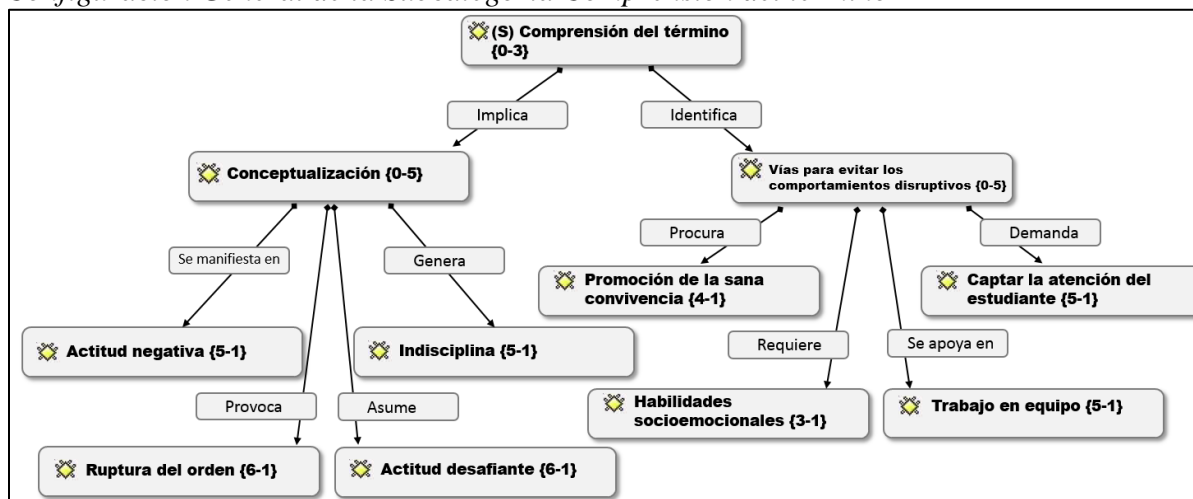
Configuración General de la Subcategoría Comprensión del término

(S) Comprensión del término {0-3}

Implica

Identifica

Conceptualización {0-5}

Vías para evitar los comportamientos disruptivos {0-5}

Se manifiesta en

Genera

Procura

Demanda

Promoción de la sana convivencia {4-1}

Captar la atención del estudiante {5-1}

Actitud negativa {5-1}

Indisciplina {5-1}

Requiere

Se apoya en

Provoca

Asume

Habilidades socioemocionales {3-1}

Trabajo en equipo {5-1}

Ruptura del orden {6-1}

Actitud desafiante {6-1}